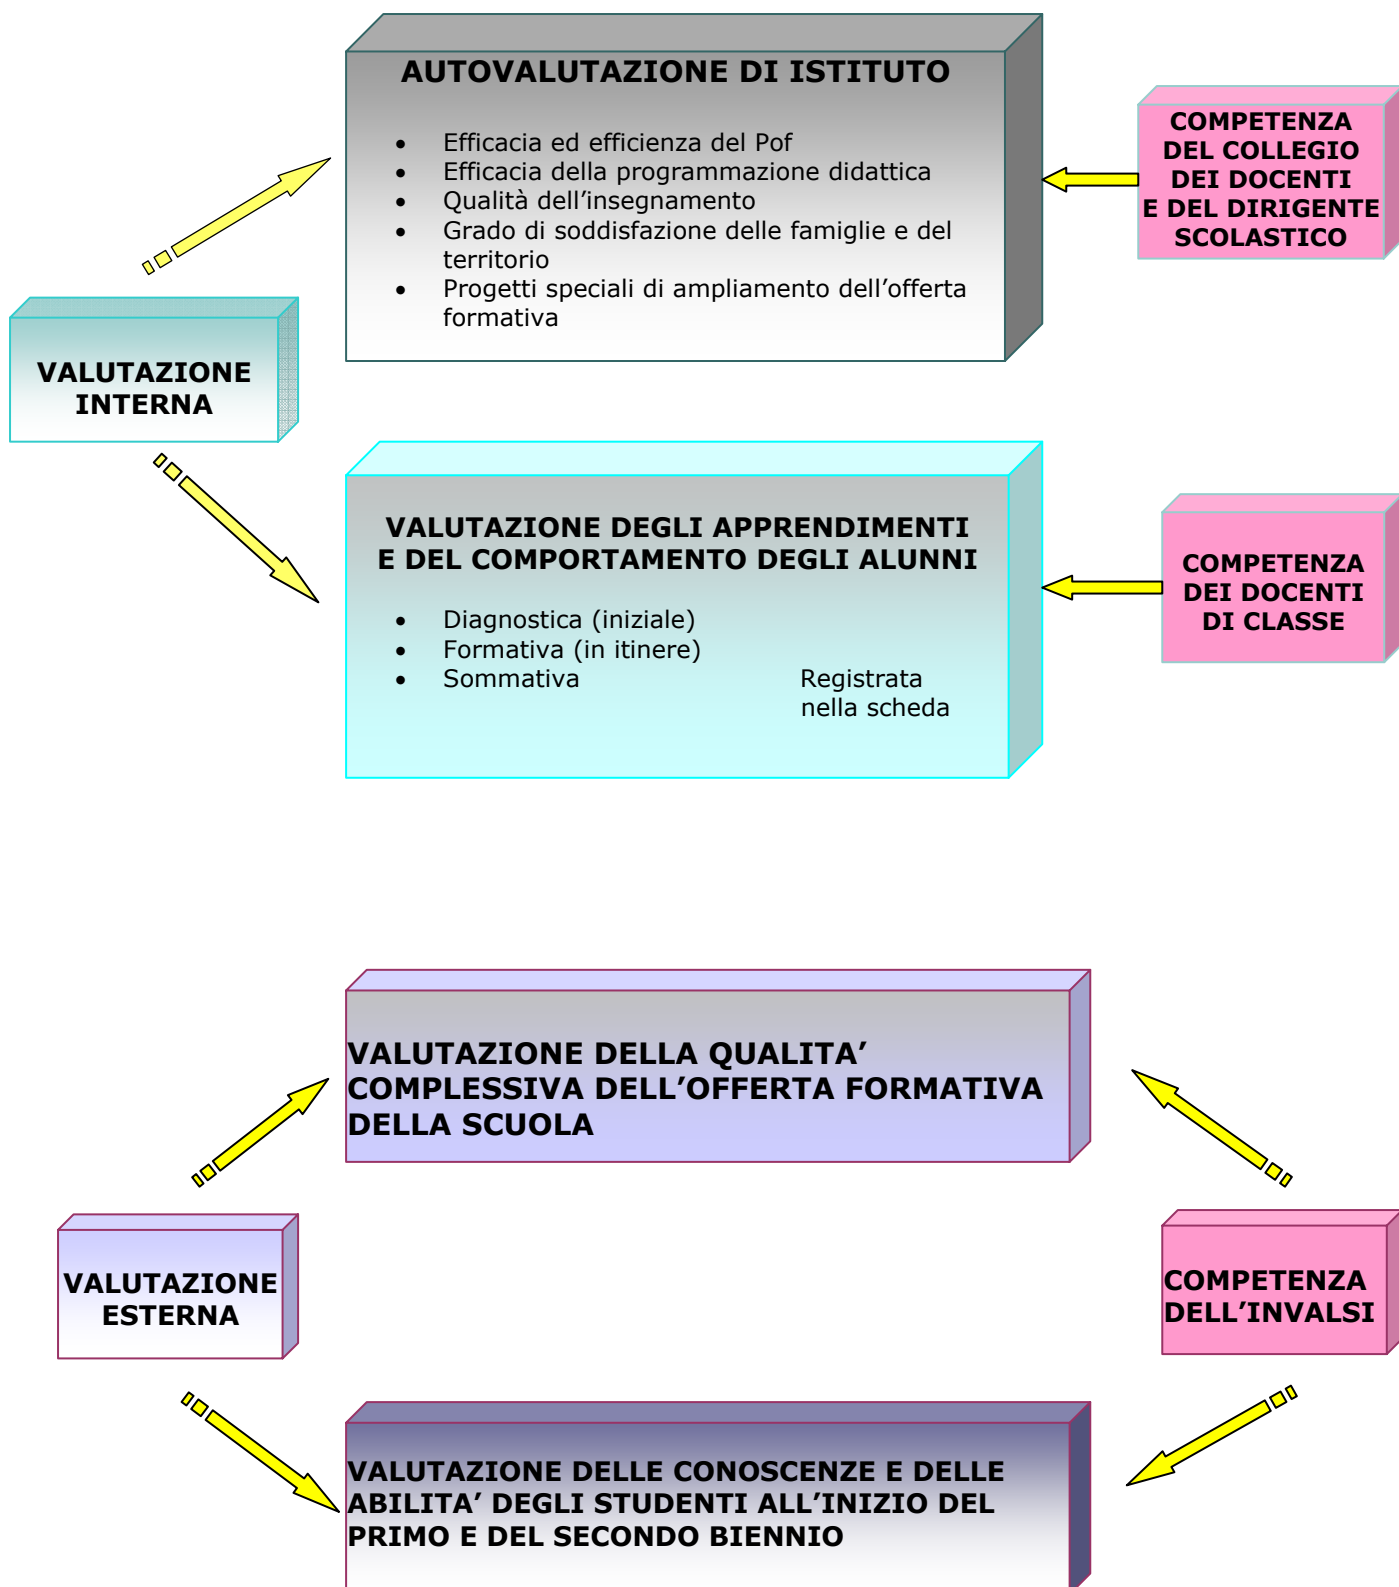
AUTOVALUTAZIONE DI ISTITUTO

- Efficacia ed efficienza del Pof
- Efficacia della programmazione didattica
- Qualità dell’insegnamento
- Grado di soddisfazione delle famiglie e del territorio
- Progetti speciali di ampliamento dell’offerta formativa

COMPETENZA DEL COLLEGIO DEI DOCENTI E DEL DIRIGENTE SCOLASTICO

VALUTAZIONE INTERNA

VALUTAZIONE DEGLI APPRENDIMENTI E DEL COMPORTAMENTO DEGLI ALUNNI

- Diagnostica (iniziale)
- Formativa (in itinere)
- Sommativa

Registrata nella scheda

COMPETENZA DEI DOCENTI DI CLASSE

VALUTAZIONE DELLA QUALITA’ COMPLESSIVA DELL’OFFERTA FORMATIVA DELLA SCUOLA

VALUTAZIONE ESTERNA

COMPETENZA DELL’INVALSI

VALUTAZIONE DELLE CONOSCENZE E DELLE ABILITA’ DEGLI STUDENTI ALL’INIZIO DEL PRIMO E DEL SECONDO BIENNIO